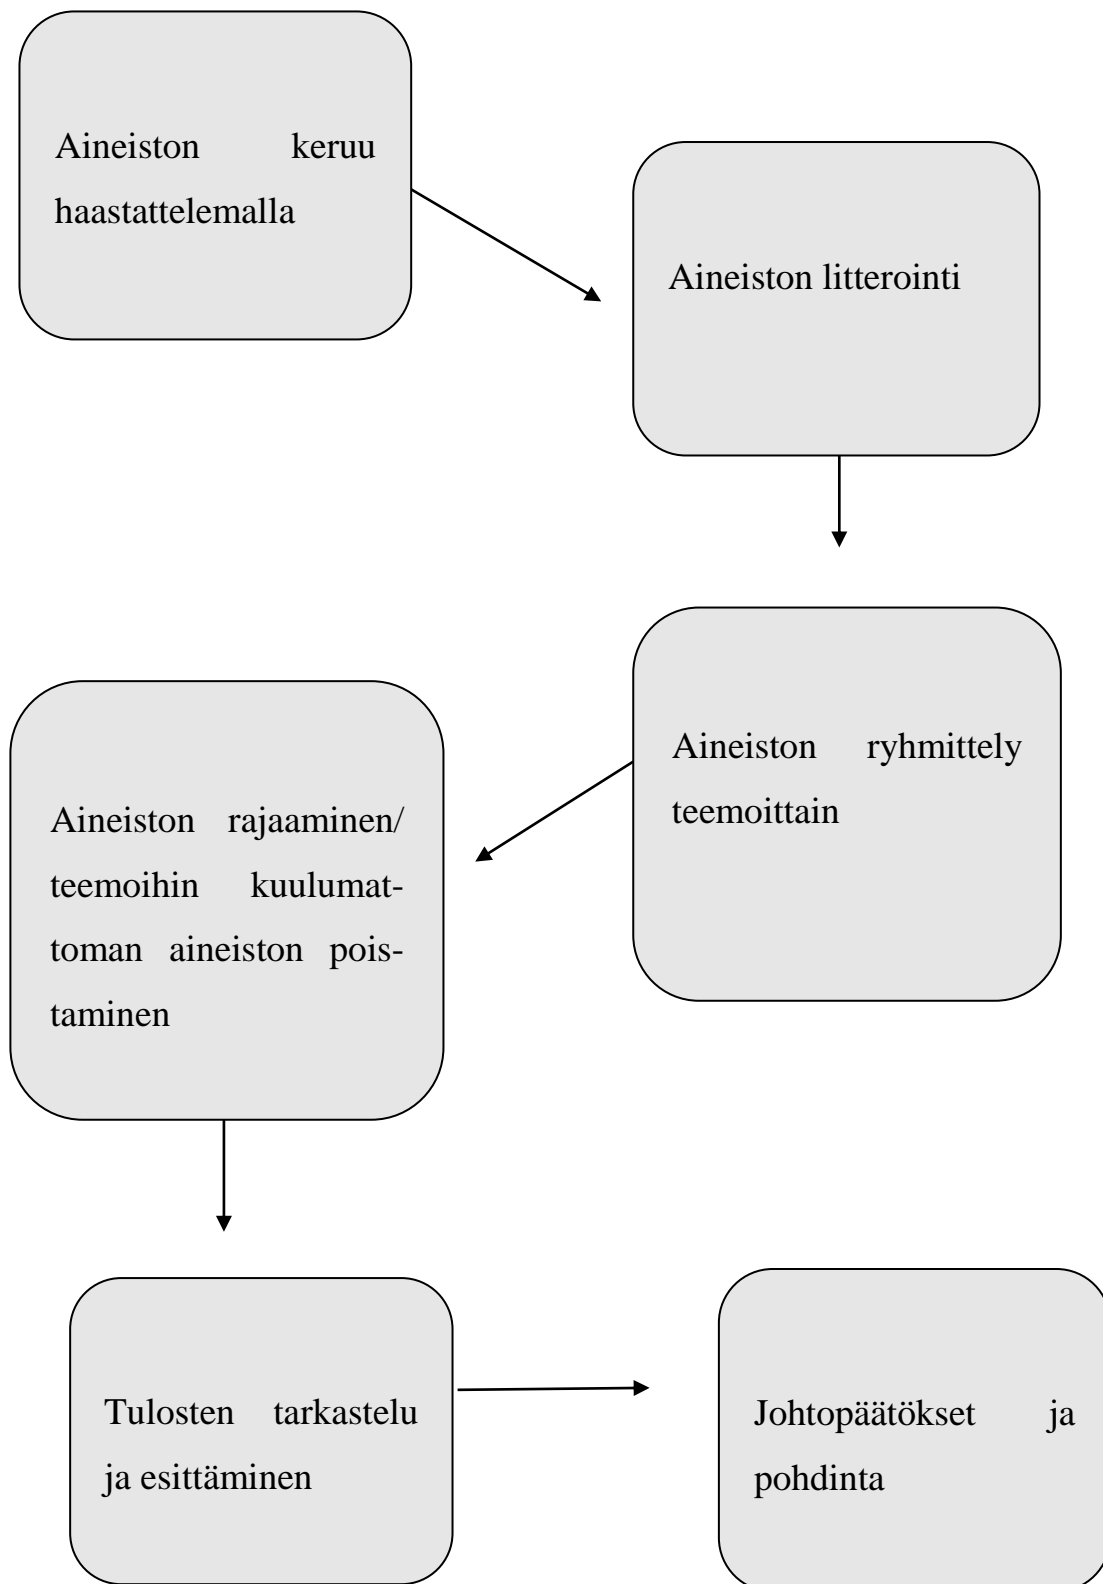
Aineiston keruu haastattelemalla

Aineiston litterointi

Aineiston ryhmittely teemoittain

Aineiston rajaaminen/ teemoihin kuulumattoman aineiston poistaminen

Tulosten tarkastelu ja esittäminen

Johtopäätökset ja pohdinta